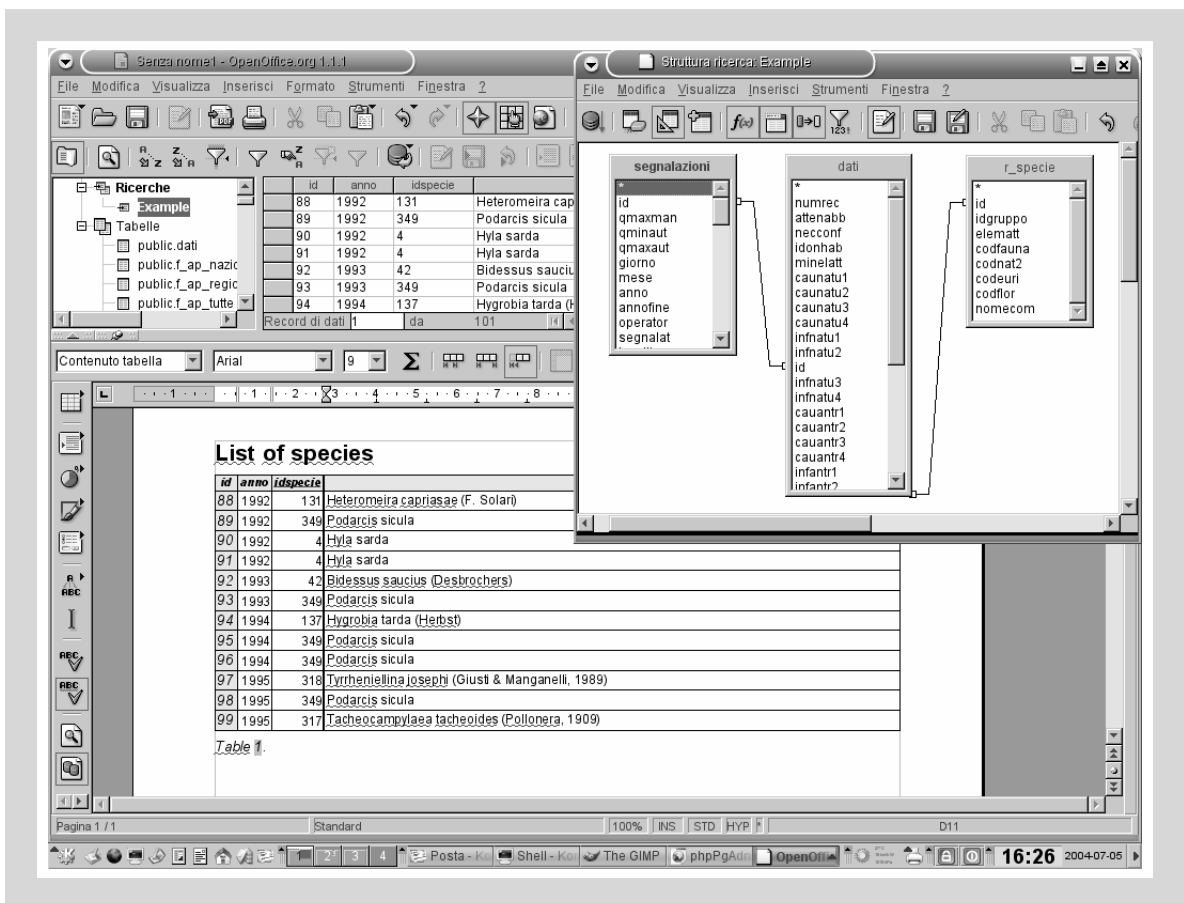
Senza nome1 - OpenOffice.org 1.1.1

File Modifica Visualizza Inserisci Formato Strumenti Finestra ?

Ricerche
Example
Tabelle
public.dati
public.f_ap_nazic
public.f_ap_regic
public.f_ap_tutte

| id | anno | idspecie | |
|---|---|---|---|
| 88 | 1992 | 131 | Heteromeira cap |
| 89 | 1992 | 349 | Podarcis sicula |
| 90 | 1992 | 4 | Hyla sarda |
| 91 | 1992 | 4 | Hyla sarda |
| 92 | 1993 | 42 | Bidessus sauciu |
| 93 | 1993 | 349 | Podarcis sicula |
| 94 | 1994 | 137 | Hygrobia tarda (H |

Record di dati 1 da 101

Contenuto tabella Arial 9

List of species

| id | anno | idspecie | |
|---|---|---|---|
| 88 | 1992 | 131 | Heteromeira capriasae (F. Solari) |
| 89 | 1992 | 349 | Podarcis sicula |
| 90 | 1992 | 4 | Hyla sarda |
| 91 | 1992 | 4 | Hyla sarda |
| 92 | 1993 | 42 | Bidessus saucius (Desbrochers) |
| 93 | 1993 | 349 | Podarcis sicula |
| 94 | 1994 | 137 | Hygrobia tarda (Herbst) |
| 95 | 1994 | 349 | Podarcis sicula |
| 96 | 1994 | 349 | Podarcis sicula |
| 97 | 1995 | 318 | Tyrrheniellina josephi (Giusti & Manganelli, 1989) |
| 98 | 1995 | 349 | Podarcis sicula |
| 99 | 1995 | 317 | Tacheocampylaea tacheoides (Pollonera, 1909) |

Table 1.

Struttura ricerca: Example

File Modifica Visualizza Inserisci Strumenti Finestra ?

segnalazioni
*
id
qmaxman
qminaut
qmaxaut
giorno
mese
anno
annofine
operator
segnalat

dati
*
numrec
attenabb
necconf
idonhab
minelatt
caunatu1
caunatu2
caunatu3
caunatu4
infnatu1
infnatu2
id
infnatu3
infnatu4
cauantr1
cauantr2
cauantr3
cauantr4
infantr1
infantr2

r_specie
*
id
idgruppo
elematt
codfauna
codnat2
codeuri
codflor
nomecom

Pagina 1 / 1 Standard 100% INS STD HYP D11

Posta - Ko Shell - Ko The GIMP phpPgAdm OpenOff 16:26 2004-07-05